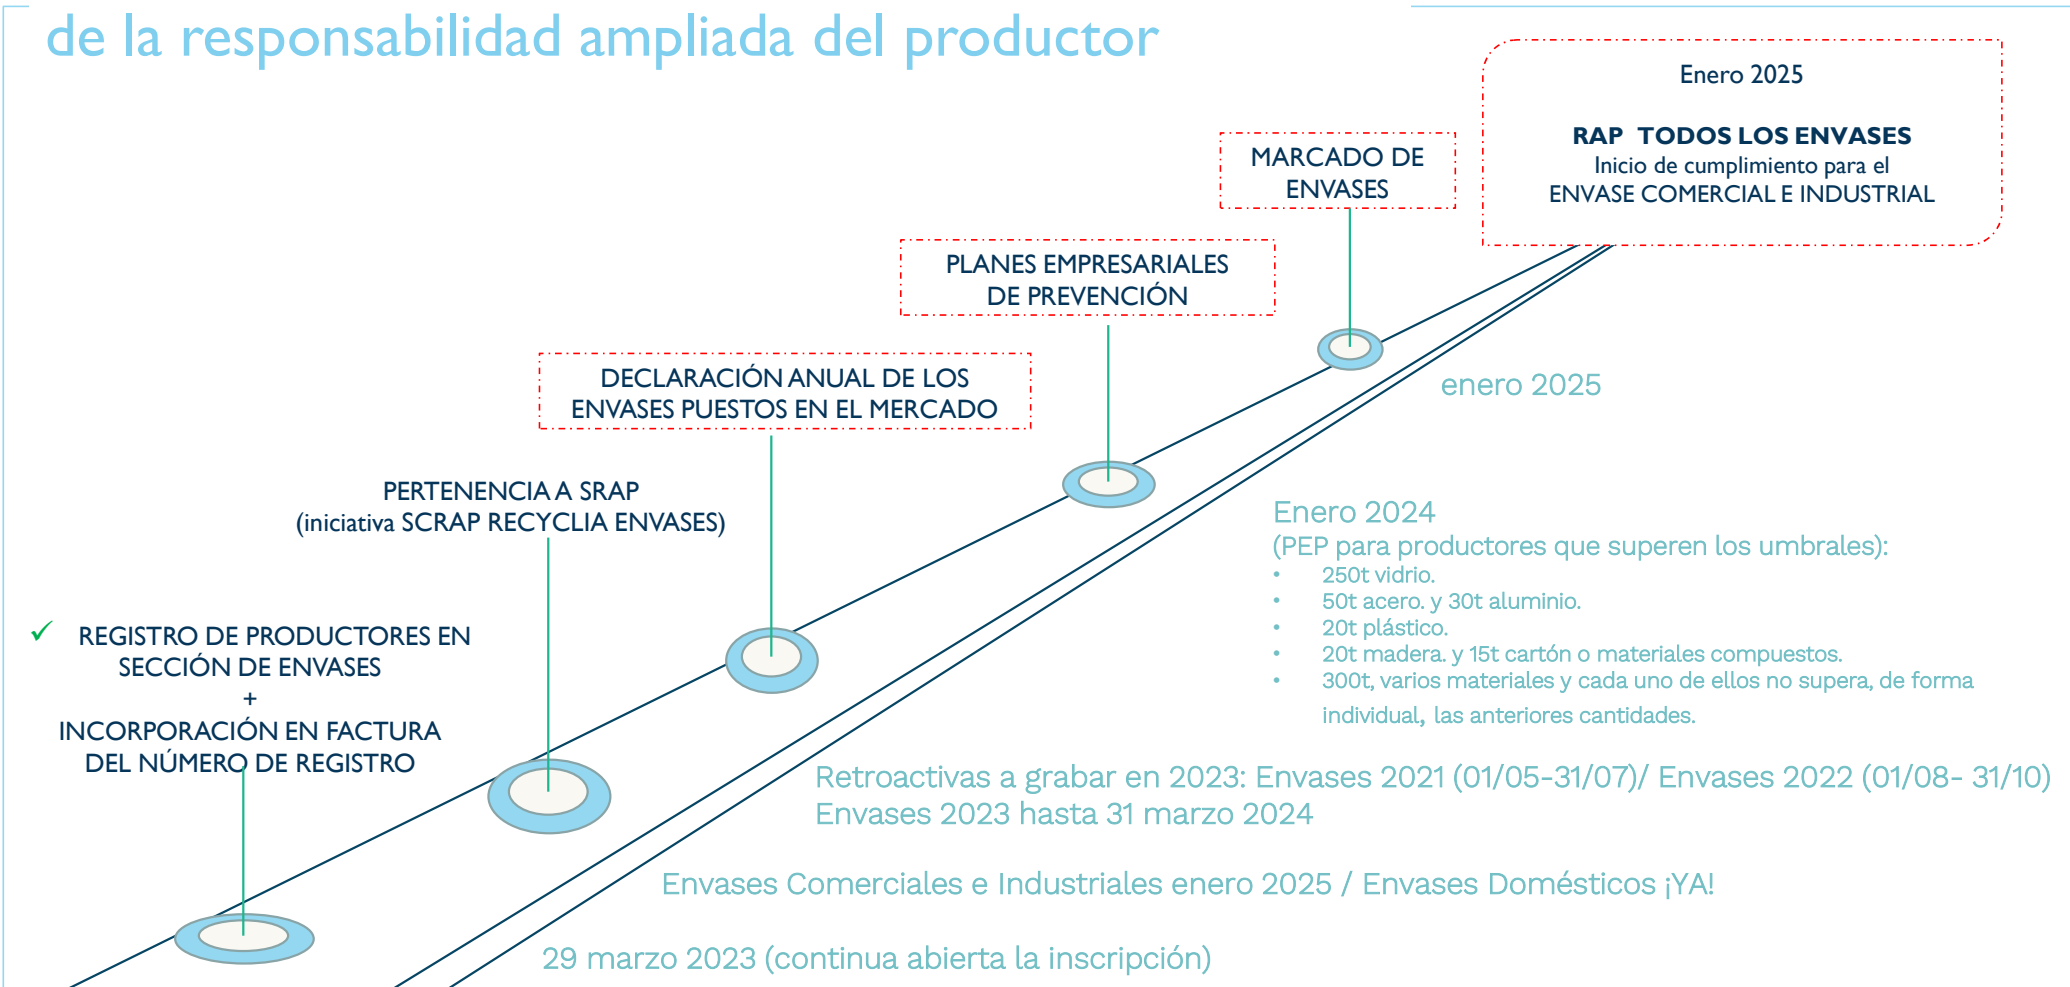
de la responsabilidad ampliada del productor

Enero 2025

RAP TODOS LOS ENVASES
Inicio de cumplimiento para el
ENVASE COMERCIAL E INDUSTRIAL

MARCADO DE ENVASES

PLANES EMPRESARIALES DE PREVENCIÓN

DECLARACIÓN ANUAL DE LOS ENVASES PUESTOS EN EL MERCADO

PERTENENCIA A SRAP
(iniciativa SCRAP RECYCLIA ENVASES)

✓ REGISTRO DE PRODUCTORES EN SECCIÓN DE ENVASES
+
INCORPORACIÓN EN FACTURA DEL NÚMERO DE REGISTRO

enero 2025

Enero 2024
(PEP para productores que superen los umbrales):
• 250t vidrio.
• 50t acero. y 30t aluminio.
• 20t plástico.
• 20t madera. y 15t cartón o materiales compuestos.
• 300t, varios materiales y cada uno de ellos no supera, de forma individual, las anteriores cantidades.

Retroactivas a grabar en 2023: Envases 2021 (01/05-31/07)/ Envases 2022 (01/08- 31/10)
Envases 2023 hasta 31 marzo 2024

Envases Comerciales e Industriales enero 2025 / Envases Domésticos ¡YA!

29 marzo 2023 (continua abierta la inscripción)